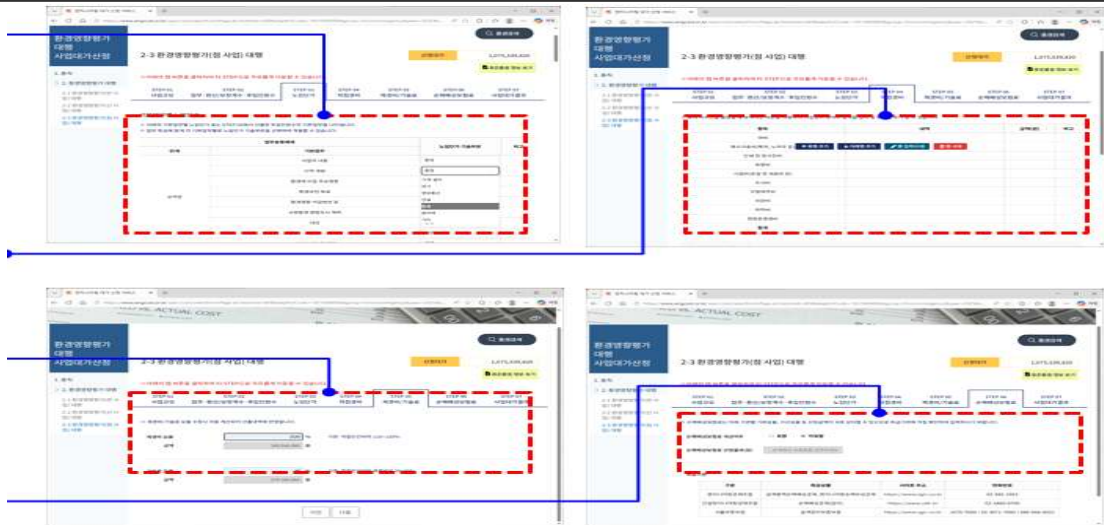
환경영향평가 대행 사업대가산정

2-3 환경영향평가(점 사업) 대행

STEP 01 사업규모
STEP 02 업무·중단(보완)계수·추정인원수
STEP 03 노임단가
STEP 04 직접경비
STEP 05 제경비/기술료
STEP 06 손해배상보험료
STEP 07 사업대가결과

1,375,539,820

환경영향평가 대행 사업대가산정

2-3 환경영향평가(점 사업) 대행

STEP 01 사업규모
STEP 02 업무·중단(보완)계수·추정인원수
STEP 03 노임단가
STEP 04 직접경비
STEP 05 제경비/기술료
STEP 06 손해배상보험료
STEP 07 사업대가결과

1,375,539,820

환경영향평가 대행 사업대가산정

ACTUAL COST

2-3 환경영향평가(점 사업) 대행

STEP 01 사업규모
STEP 02 업무·중단(보완)계수·추정인원수
STEP 03 노임단가
STEP 04 직접경비
STEP 05 제경비/기술료
STEP 06 손해배상보험료
STEP 07 사업대가결과

1,375,539,820

이전 다음

환경영향평가 대행 사업대가산정

2-3 환경영향평가(점 사업) 대행

STEP 01 사업규모
STEP 02 업무·중단(보완)계수·추정인원수
STEP 03 노임단가
STEP 04 직접경비
STEP 05 제경비/기술료
STEP 06 손해배상보험료
STEP 07 사업대가결과

1,375,539,820